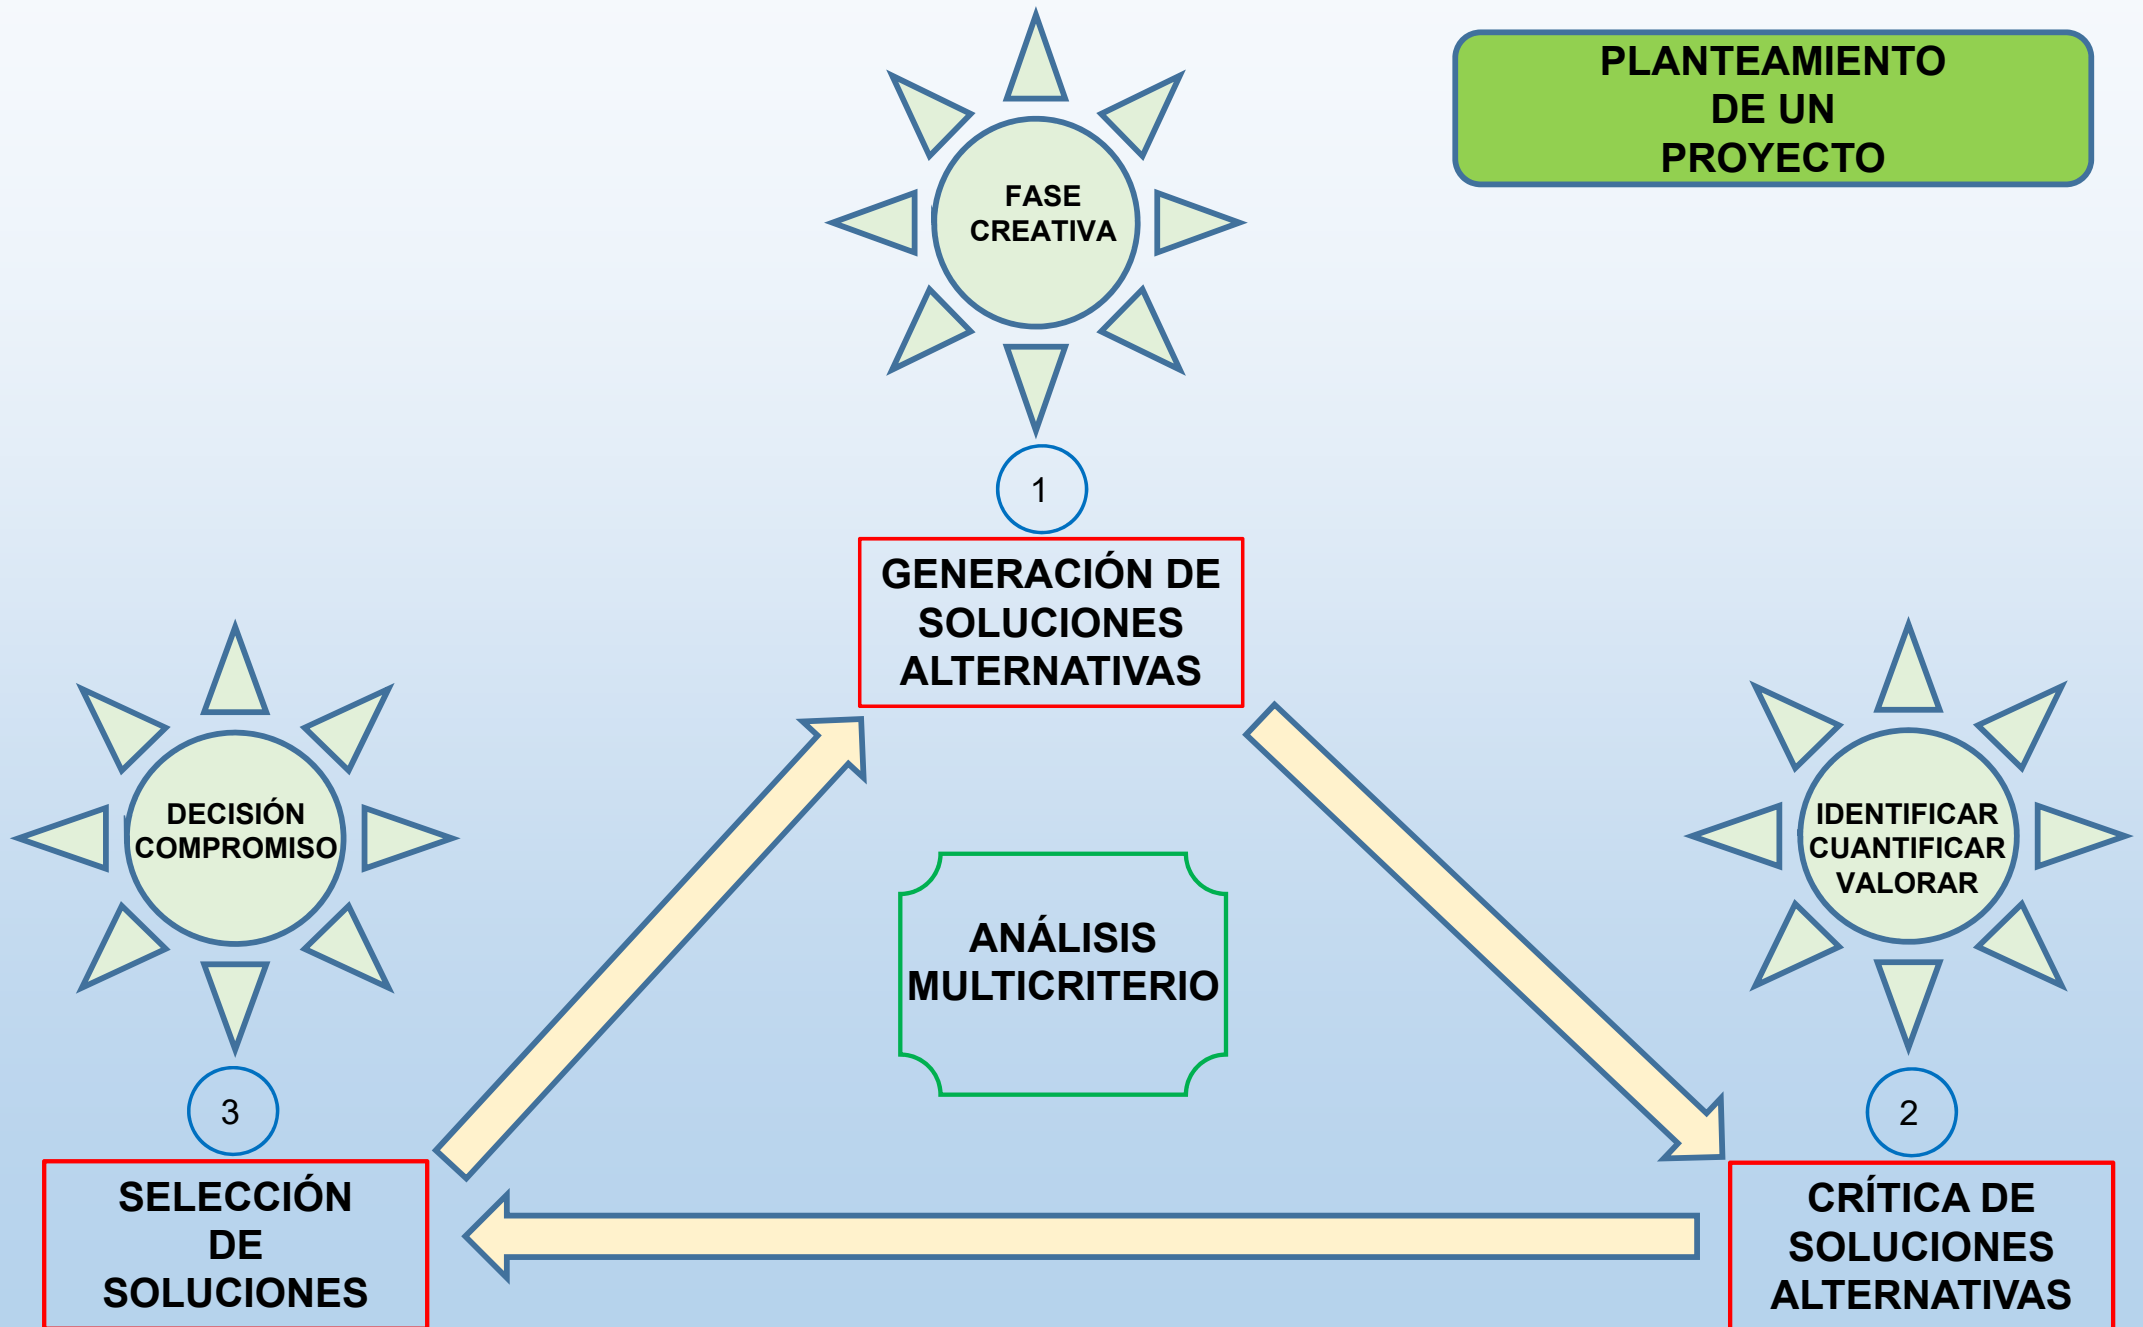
PLANTEAMIENTO DE UN PROYECTO

FASE CREATIVA

1

GENERACIÓN DE SOLUCIONES ALTERNATIVAS

DECISIÓN COMPROMISO

ANÁLISIS MULTICRITERIO

IDENTIFICAR CUANTIFICAR VALORAR

3

SELECCIÓN DE SOLUCIONES

2

CRÍTICA DE SOLUCIONES ALTERNATIVAS